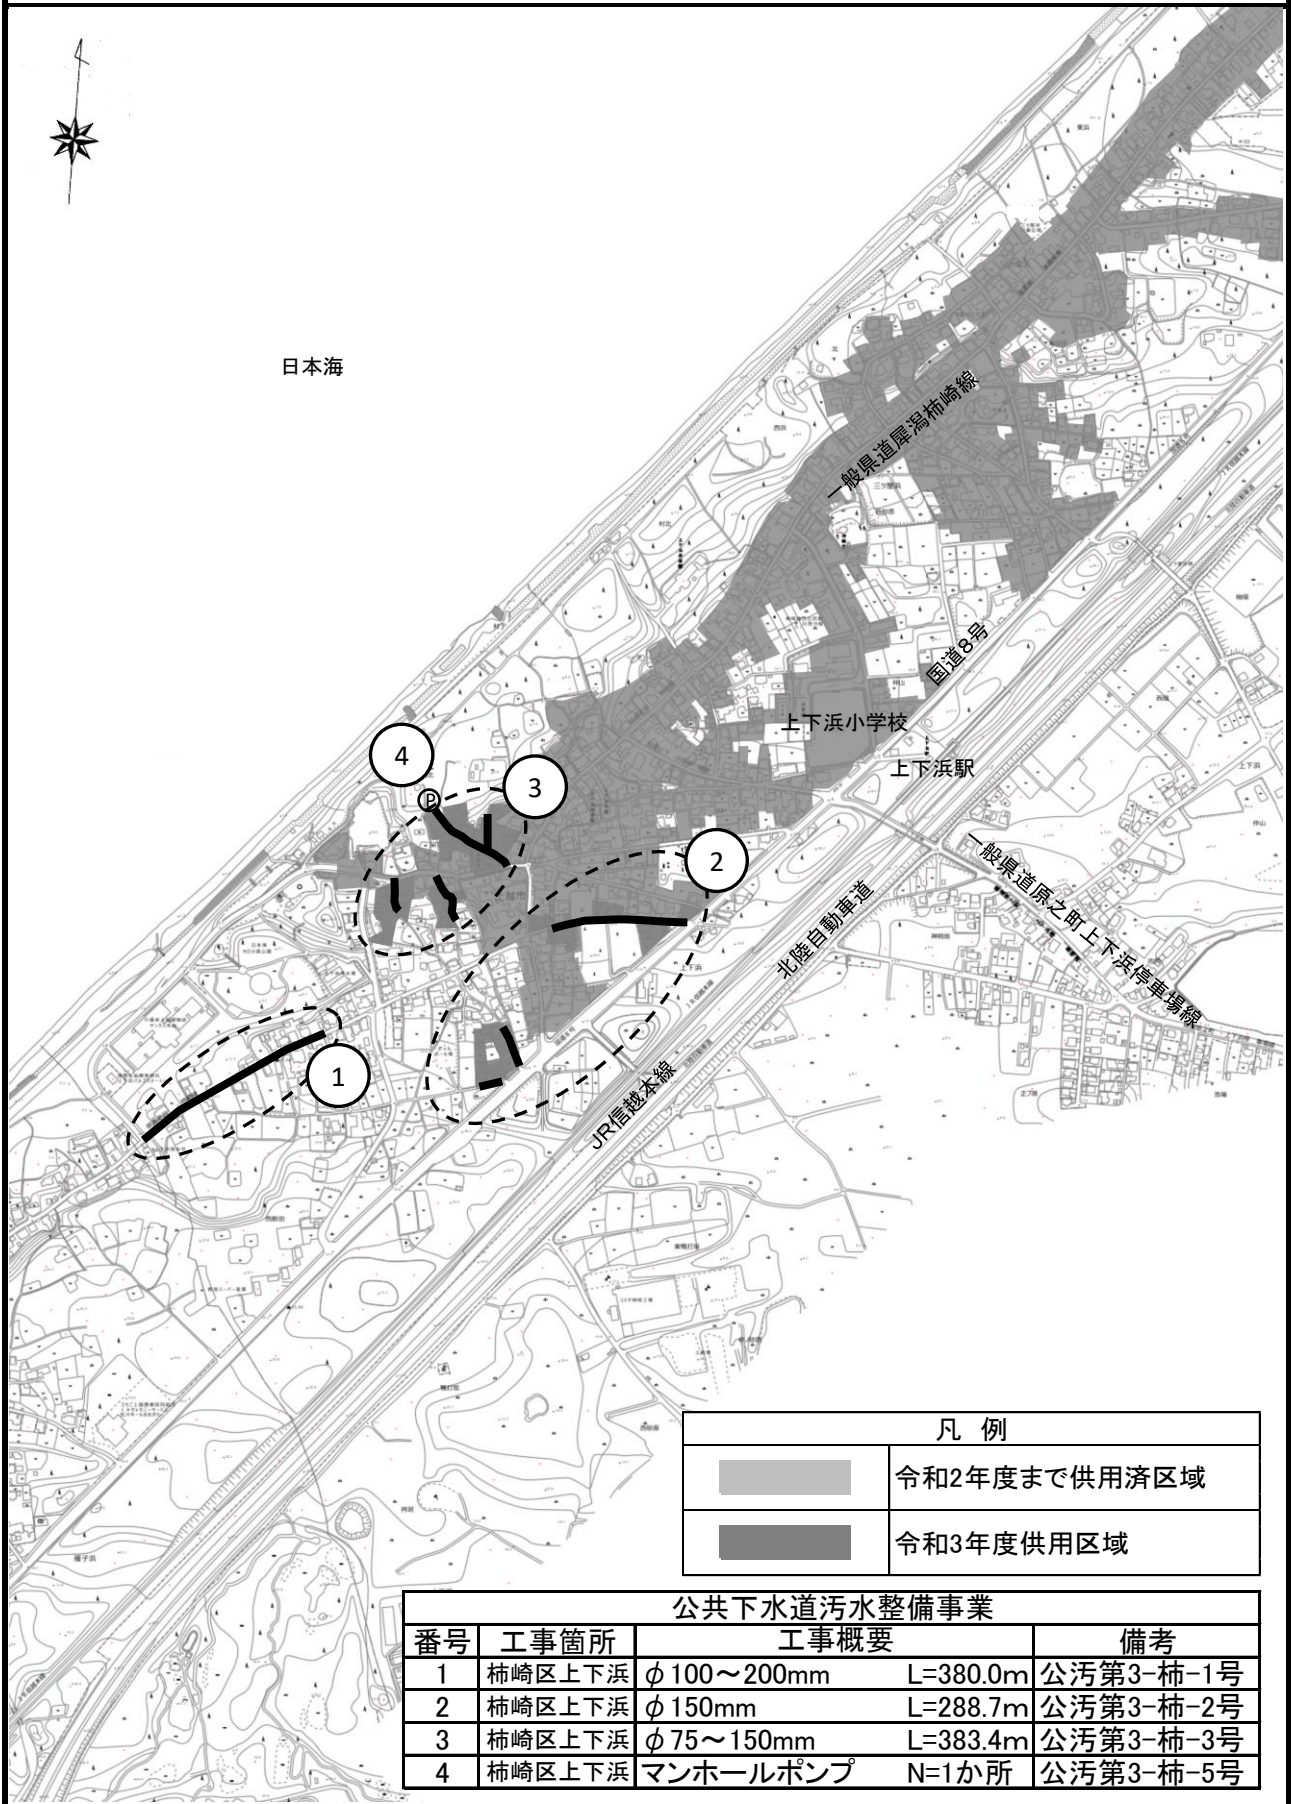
日本海

一般県道犀潟柿崎線

国道8号

上下浜小学校

上下浜駅

一般県道原之町上下浜停車場線

北陸自動車道

JR信越本線

4

P

3

2

1

| 凡　例 |
|---|
| 令和2年度まで供用済区域 |
| 令和3年度供用区域 |

公共下水道汚水整備事業

| 番号 | 工事箇所 | 工事概要 | | 備考 |
|---|---|---|---|---|
| 1 | 柿崎区上下浜 | $\phi$100～200mm | L=380.0m | 公汚第3-柿-1号 |
| 2 | 柿崎区上下浜 | $\phi$150mm | L=288.7m | 公汚第3-柿-2号 |
| 3 | 柿崎区上下浜 | $\phi$75～150mm | L=383.4m | 公汚第3-柿-3号 |
| 4 | 柿崎区上下浜 | マンホールポンプ | N=1か所 | 公汚第3-柿-5号 |